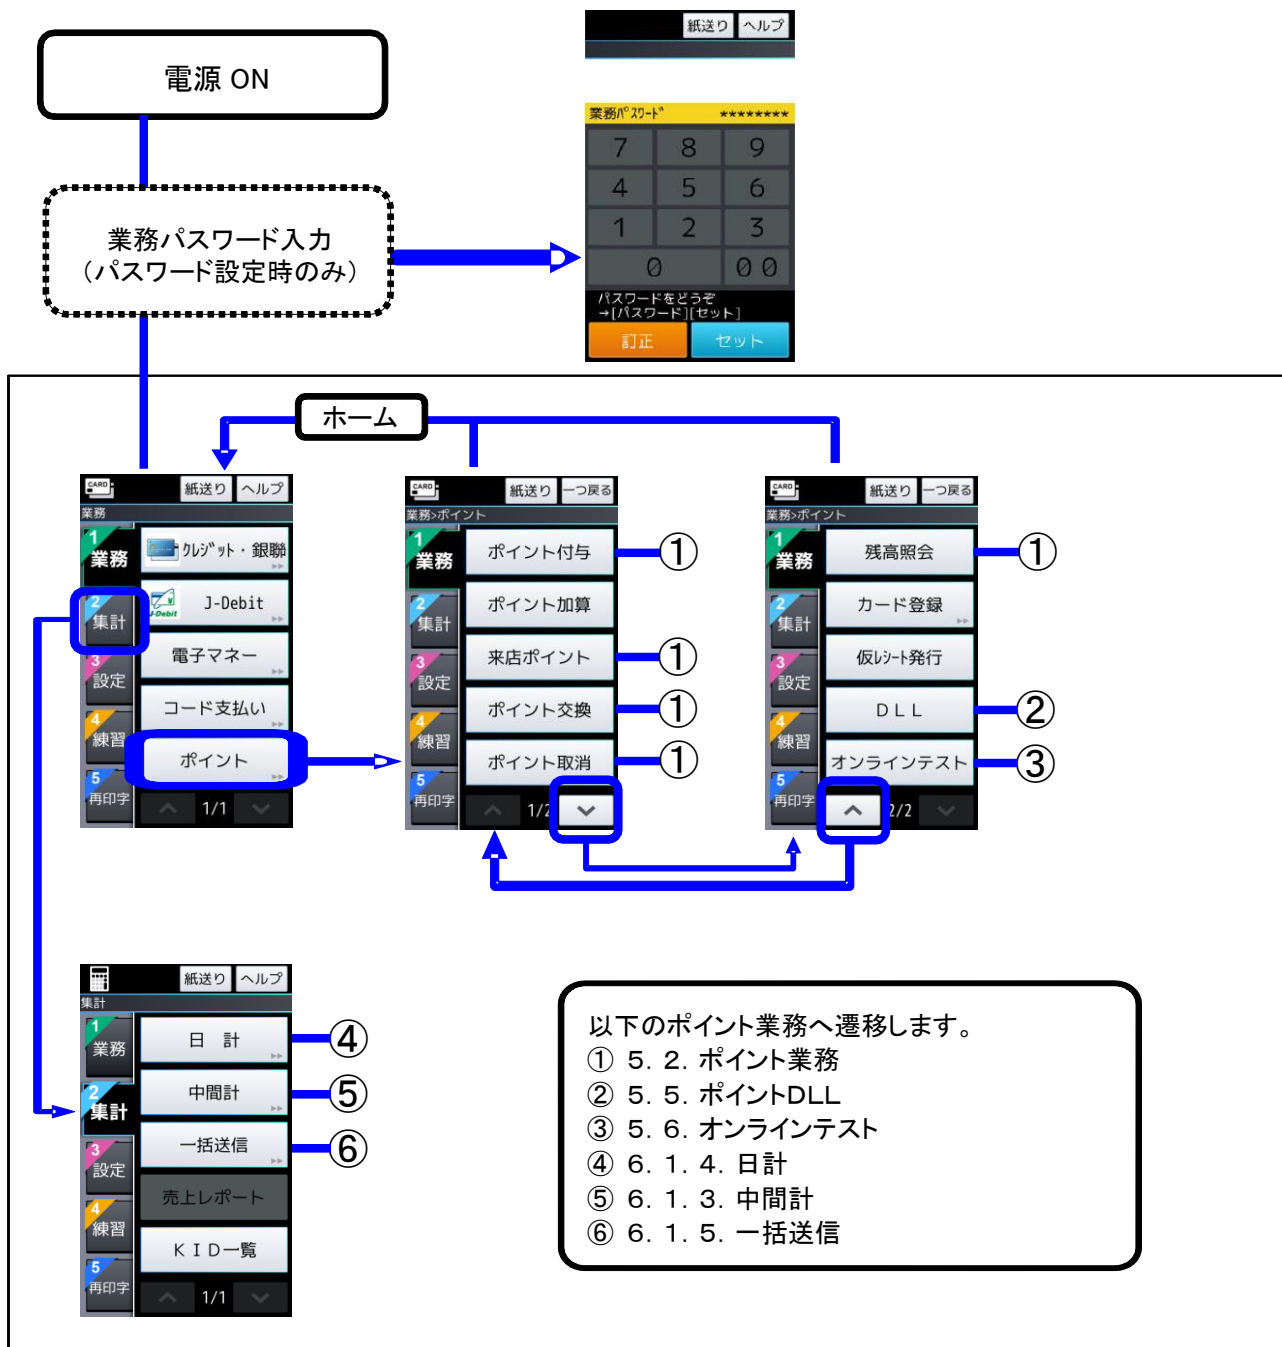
電源 ON

業務パスワード入力
（パスワード設定時のみ）

紙送り ヘルプ

業務ﾊﾟｽﾜｰﾄﾞ ********

7 8 9
4 5 6
1 2 3
0 00

パスワードをどうぞ
→[パスワード][セット]

訂正 セット

ホーム

CARD 紙送り ヘルプ
業務
1 業務
2 集計
3 設定
4 練習
5 再印字
ｸﾚｼﾞｯﾄ・銀聯
J-Debit
電子マネー
コード支払い
ポイント
1/1

CARD 紙送り 一つ戻る
業務>ポイント
1 業務
2 集計
3 設定
4 練習
5 再印字
ポイント付与 ①
ポイント加算
来店ポイント ①
ポイント交換 ①
ポイント取消 ①
1/2

CARD 紙送り 一つ戻る
業務>ポイント
1 業務
2 集計
3 設定
4 練習
5 再印字
残高照会 ①
カード登録
仮ﾚｼｰﾄ発行
ＤＬＬ ②
オンラインテスト ③
2/2

紙送り ヘルプ
集計
1 業務
2 集計
3 設定
4 練習
5 再印字
日　計 ④
中間計 ⑤
一括送信 ⑥
売上レポート
ＫＩＤ一覧
1/1

以下のポイント業務へ遷移します。
① 5. 2. ポイント業務
② 5. 5. ポイントDLL
③ 5. 6. オンラインテスト
④ 6. 1. 4. 日計
⑤ 6. 1. 3. 中間計
⑥ 6. 1. 5. 一括送信